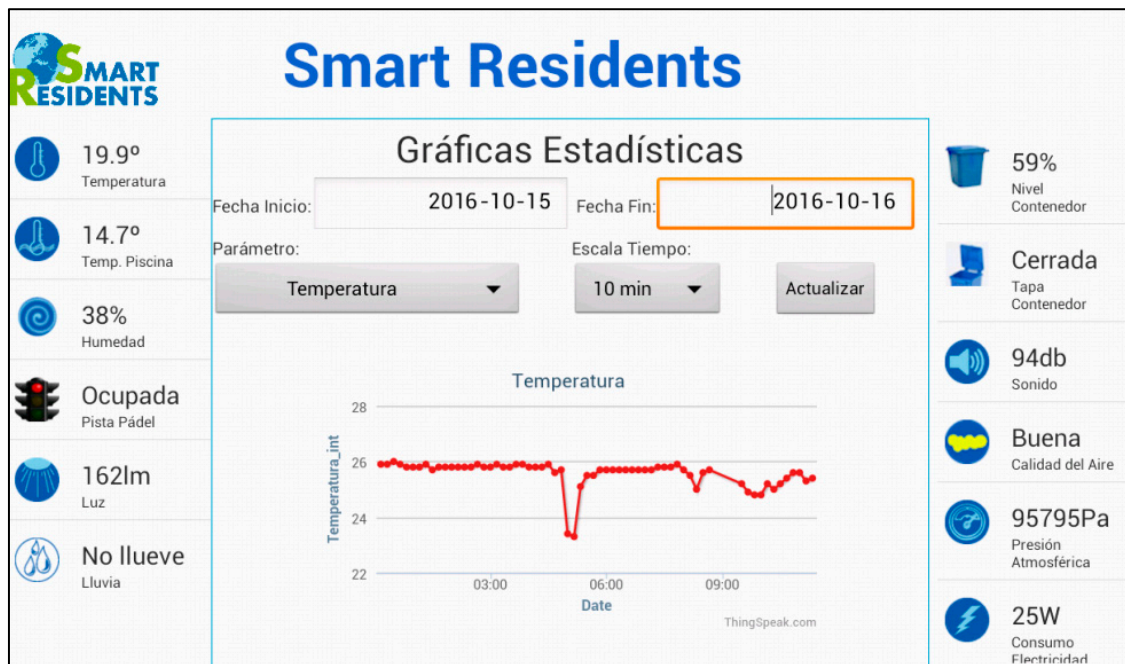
SMART RESIDENTS

Smart Residents

19.9º
Temperatura

14.7º
Temp. Piscina

38%
Humedad

Ocupada
Pista Pádel

162lm
Luz

No llueve
Lluvia

Gráficas Estadísticas

Fecha Inicio: 2016-10-15
Fecha Fin: 2016-10-16

Parámetro:
Temperatura

Escala Tiempo:
10 min

Actualizar

Temperatura

28
26
24
22

Temperatura_int

03:00
06:00
09:00

Date

ThingSpeak.com

59%
Nivel Contenedor

Cerrada
Tapa Contenedor

94db
Sonido

Buena
Calidad del Aire

95795Pa
Presión Atmosférica

25W
Consumo Electricidad